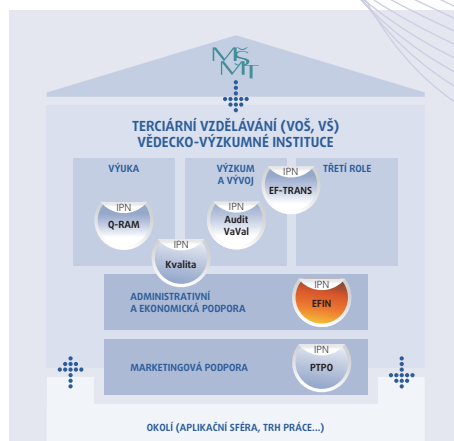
MŠMT

TERCIÁRNÍ VZDĚLÁVÁNÍ (VOŠ, VŠ)
VĚDECKO-VÝZKUMNÉ INSTITUCE

VÝUKA

VÝZKUM A VÝVOJ

TŘETÍ ROLE

IPN
EF-TRANS

IPN
Q-RAM

IPN
Audit VaVal

IPN
Kvalita

ADMINISTRATIVNÍ A EKONOMICKÁ PODPORA

IPN
EFIN

MARKETINGOVÁ PODPORA

IPN
PTPO

OKOLÍ (APLIKAČNÍ SFÉRA, TRH PRÁCE...)